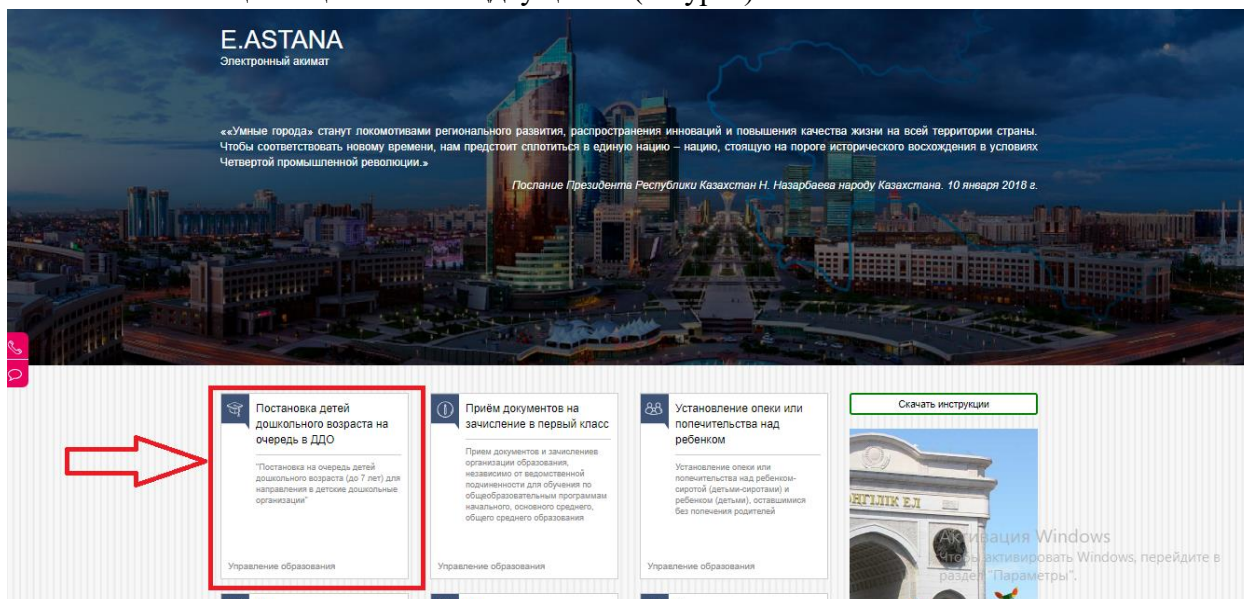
E.ASTANA
Электронный акимат

««Умные города» станут локомотивами регионального развития, распространения инноваций и повышения качества жизни на всей территории страны. Чтобы соответствовать новому времени, нам предстоит сплотиться в единую нацию – нацию, стоящую на пороге исторического восхождения в условиях Четвертой промышленной революции.»

Послание Президента Республики Казахстан Н. Назарбаева народу Казахстана. 10 января 2018 г.

Постановка детей дошкольного возраста на очередь в ДДО

"Постановка на очередь детей дошкольного возраста (до 7 лет) для направления в детские дошкольные организации"

Управление образования

Приём документов на зачисление в первый класс

Прием документов и зачисление в организации образования, независимо от ведомственной подчиненности для обучения по общеобразовательным программам начального, основного среднего, общего среднего образования

Управление образования

Установление опеки или попечительства над ребенком

Установление опеки или попечительства над ребенком-сиротой (детьми-сиротами) и ребенком (детьми), оставшимся без попечения родителей

Управление образования

Скачать инструкции

МӘҢГІЛІК ЕЛ

Активация Windows
Чтобы активировать Windows, перейдите в раздел "Параметры".